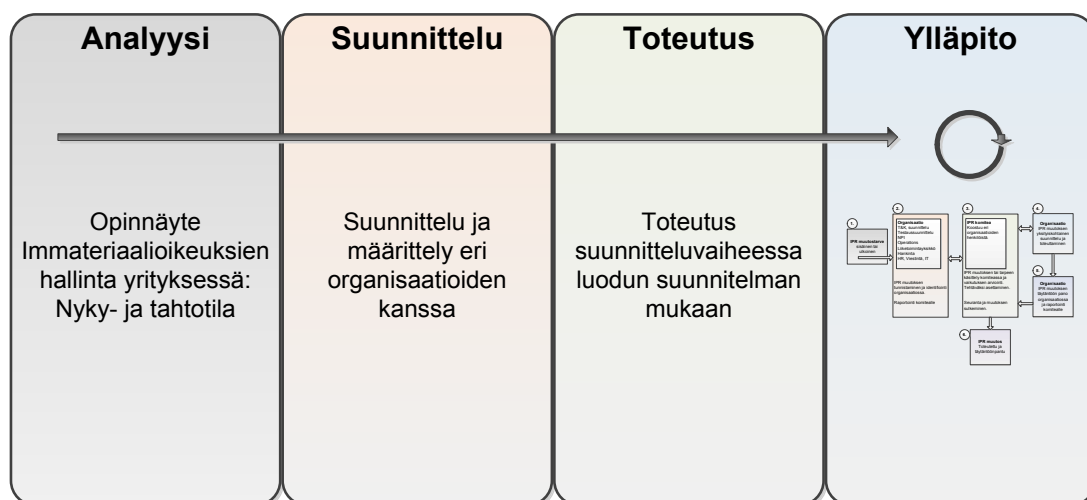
Analyysi

Opinnäyte Immateriaalioikeuksien hallinta yrityksessä: Nyky- ja tahtotila

Suunnittelu

Suunnittelu ja määrittely eri organisaatioiden kanssa

Toteutus

Toteutus suunnitteluvaiheessa luodun suunnitelman mukaan

Ylläpito

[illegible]